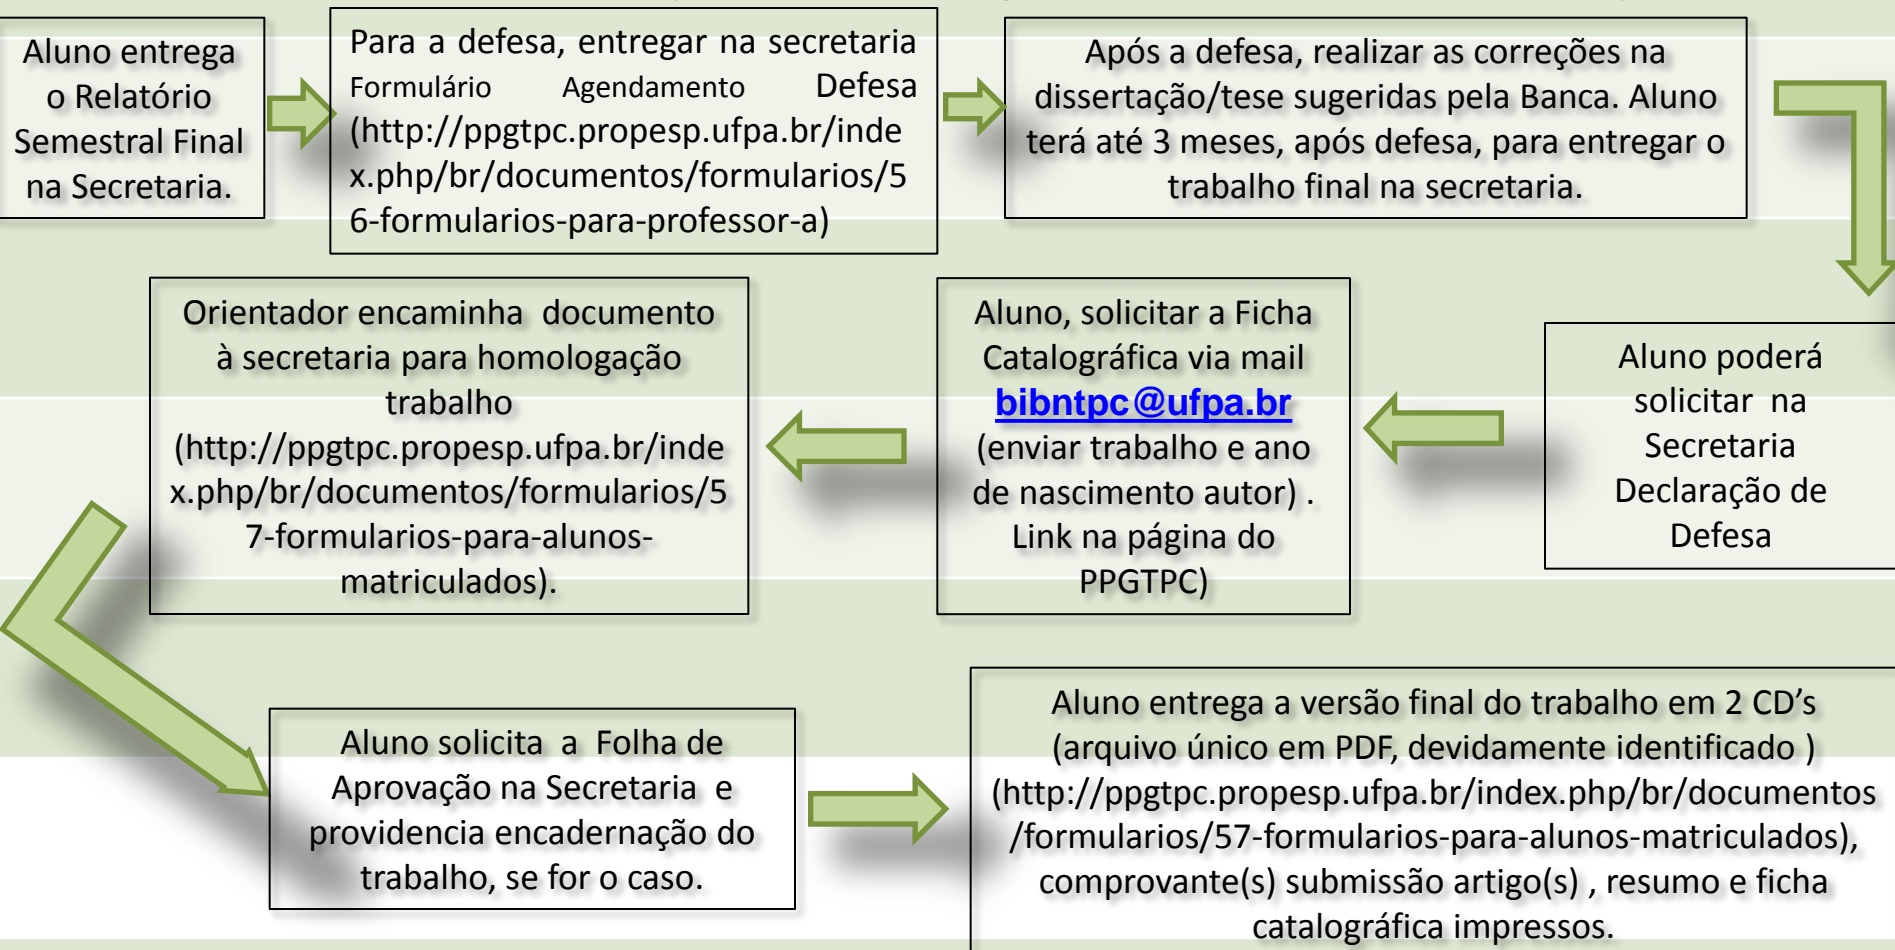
Aluno entrega o Relatório Semestral Final na Secretaria.

Para a defesa, entregar na secretaria Formulário Agendamento Defesa (http://ppgtpc.propesp.ufpa.br/index.php/br/documentos/formularios/56-formularios-para-professor-a)

Após a defesa, realizar as correções na dissertação/tese sugeridas pela Banca. Aluno terá até 3 meses, após defesa, para entregar o trabalho final na secretaria.

Aluno poderá solicitar na Secretaria Declaração de Defesa

Aluno, solicitar a Ficha Catalográfica via mail bibntpc@ufpa.br (enviar trabalho e ano de nascimento autor) . Link na página do PPGTPC)

Orientador encaminha documento à secretaria para homologação trabalho (http://ppgtpc.propesp.ufpa.br/index.php/br/documentos/formularios/57-formularios-para-alunos-matriculados).

Aluno solicita a Folha de Aprovação na Secretaria e providencia encadernação do trabalho, se for o caso.

Aluno entrega a versão final do trabalho em 2 CD's (arquivo único em PDF, devidamente identificado ) (http://ppgtpc.propesp.ufpa.br/index.php/br/documentos/formularios/57-formularios-para-alunos-matriculados), comprovante(s) submissão artigo(s) , resumo e ficha catalográfica impressos.